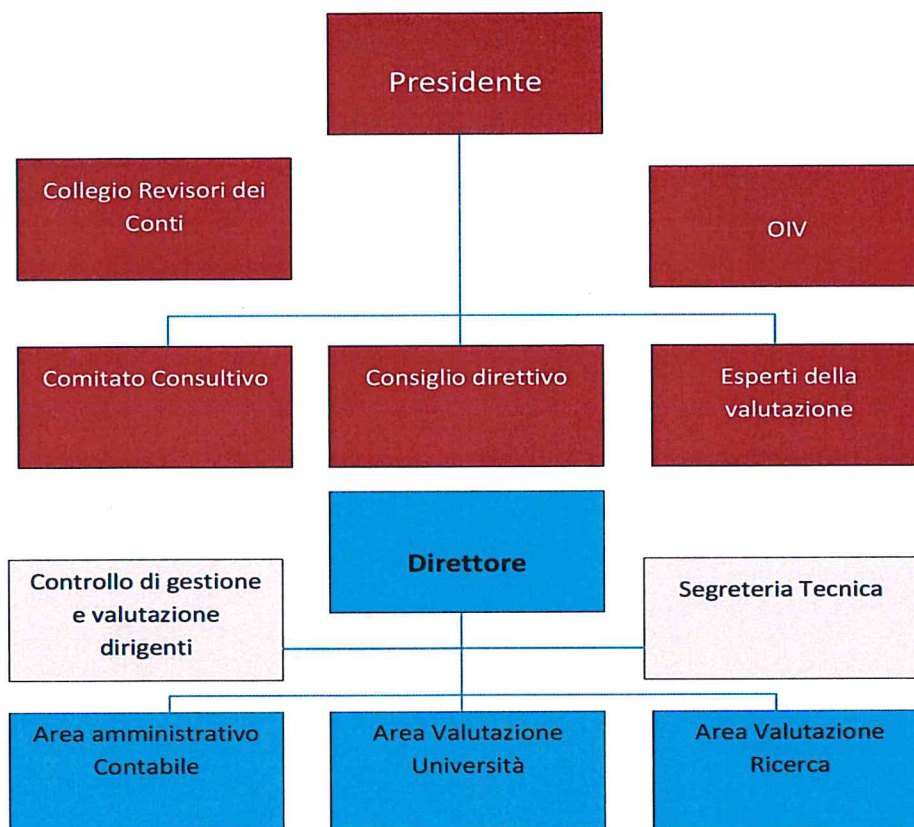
Presidente

Collegio Revisori dei Conti

OIV

Comitato Consultivo

Consiglio direttivo

Esperti della valutazione

Direttore

Controllo di gestione e valutazione dirigenti

Segreteria Tecnica

Area amministrativo Contabile

Area Valutazione Università

Area Valutazione Ricerca